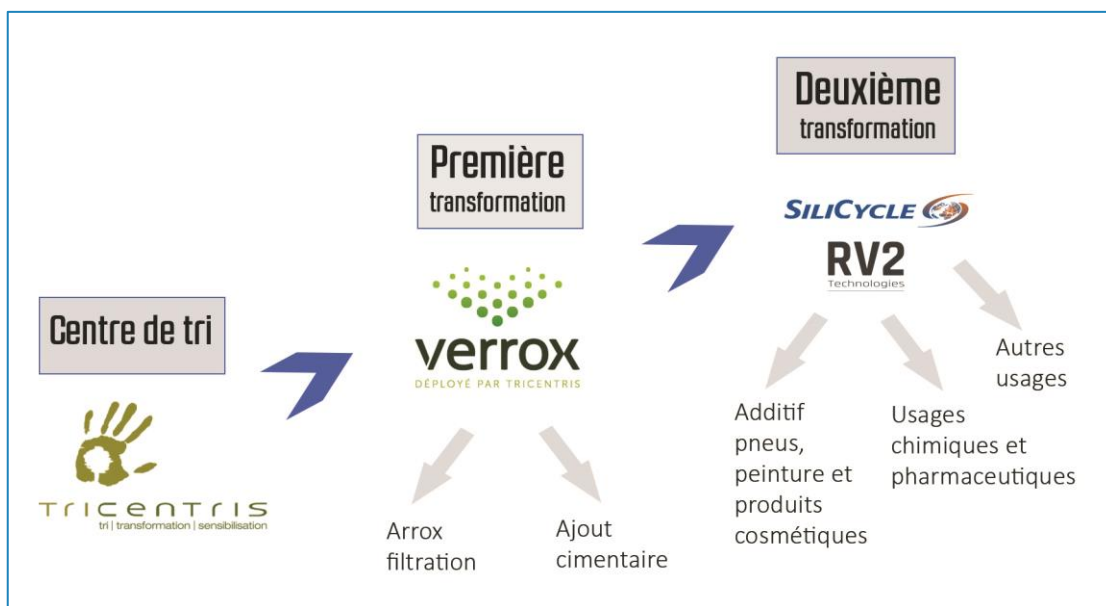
Centre de tri

TRICENTRIS
tri | transformation | sensibilisation

Première transformation

verrox
DÉPLOYÉ PAR TRICENTRIS

Arrox filtration

Ajout cimentaire

Deuxième transformation

SILICYCLE

RV2
Technologies

Additif pneus, peinture et produits cosmétiques

Usages chimiques et pharmaceutiques

Autres usages